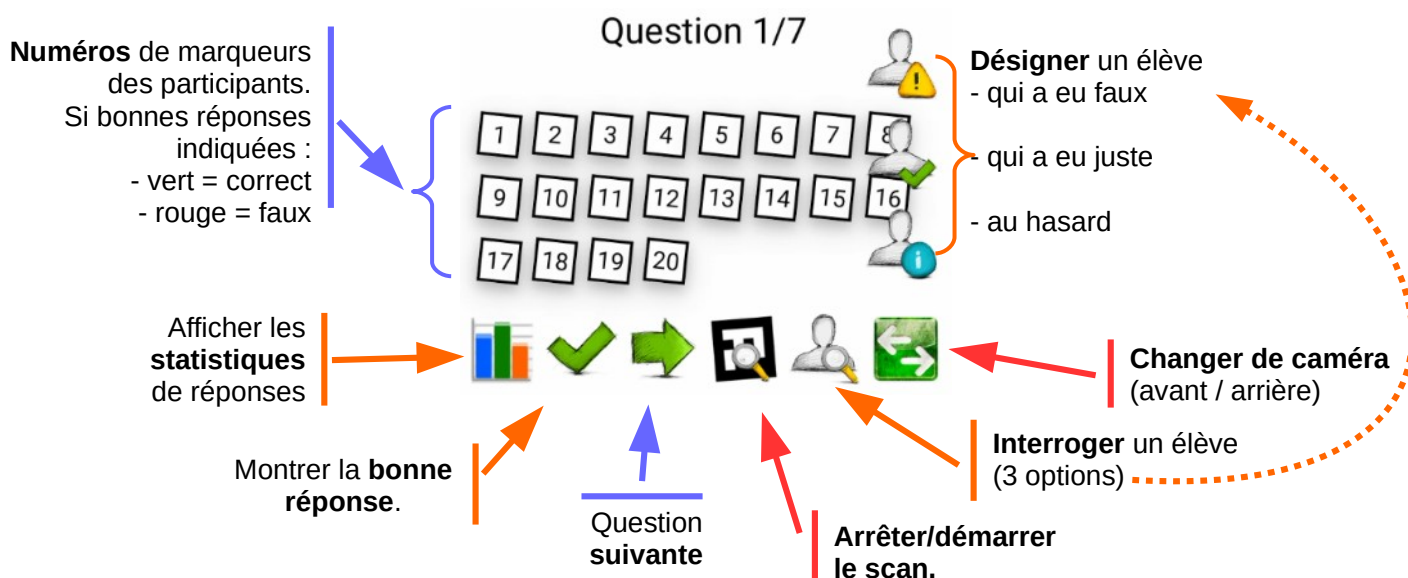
Question 1/7

Numéros de marqueurs des participants.
Si bonnes réponses indiquées :
- vert = correct
- rouge = faux

| 1 | 2 | 3 | 4 | 5 | 6 | 7 | 8 |
|---|---|---|---|---|---|---|---|
| 9 | 10 | 11 | 12 | 13 | 14 | 15 | 16 |
| 17 | 18 | 19 | 20 | | | | |

Désigner un élève
- qui a eu faux
- qui a eu juste
- au hasard

Afficher les statistiques de réponses

Changer de caméra (avant / arrière)

Interroger un élève (3 options)

Montrer la bonne réponse.

Question suivante

Arrêter/démarrer le scan.